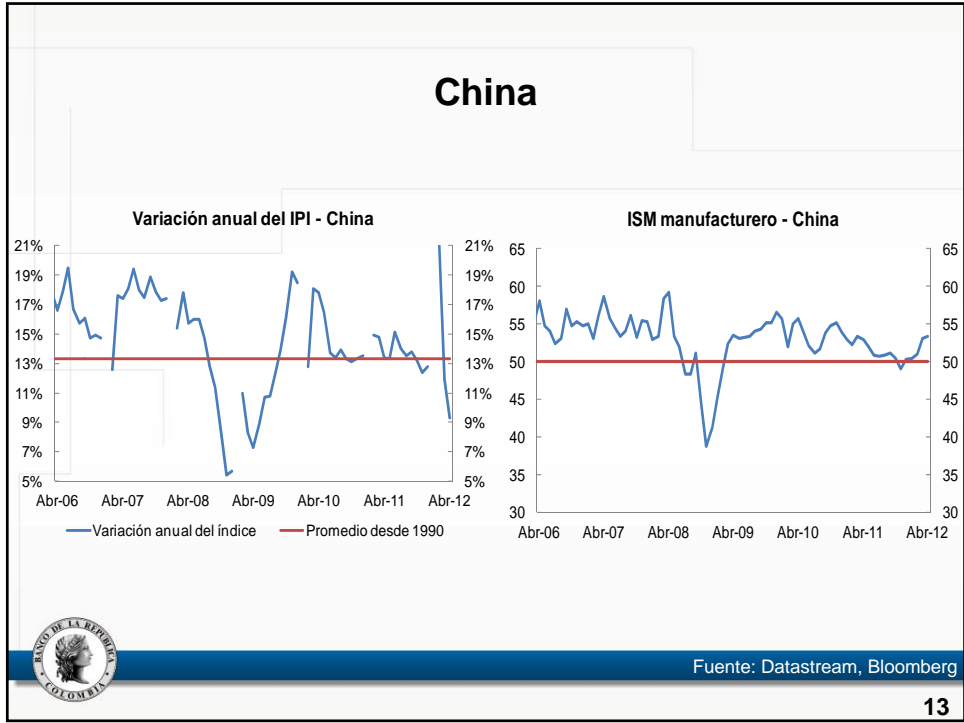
China

Variación anual del IPI - China

21%
19%
17%
15%
13%
11%
9%
7%
5%

21%
19%
17%
15%
13%
11%
9%
7%
5%

Abr-06 Abr-07 Abr-08 Abr-09 Abr-10 Abr-11 Abr-12

Variación anual del índice
Promedio desde 1990

ISM manufacturero - China

65
60
55
50
45
40
35
30

65
60
55
50
45
40
35
30

Abr-06 Abr-07 Abr-08 Abr-09 Abr-10 Abr-11 Abr-12

BANCO DE LA REPUBLICA COLOMBIA

Fuente: Datastream, Bloomberg

13